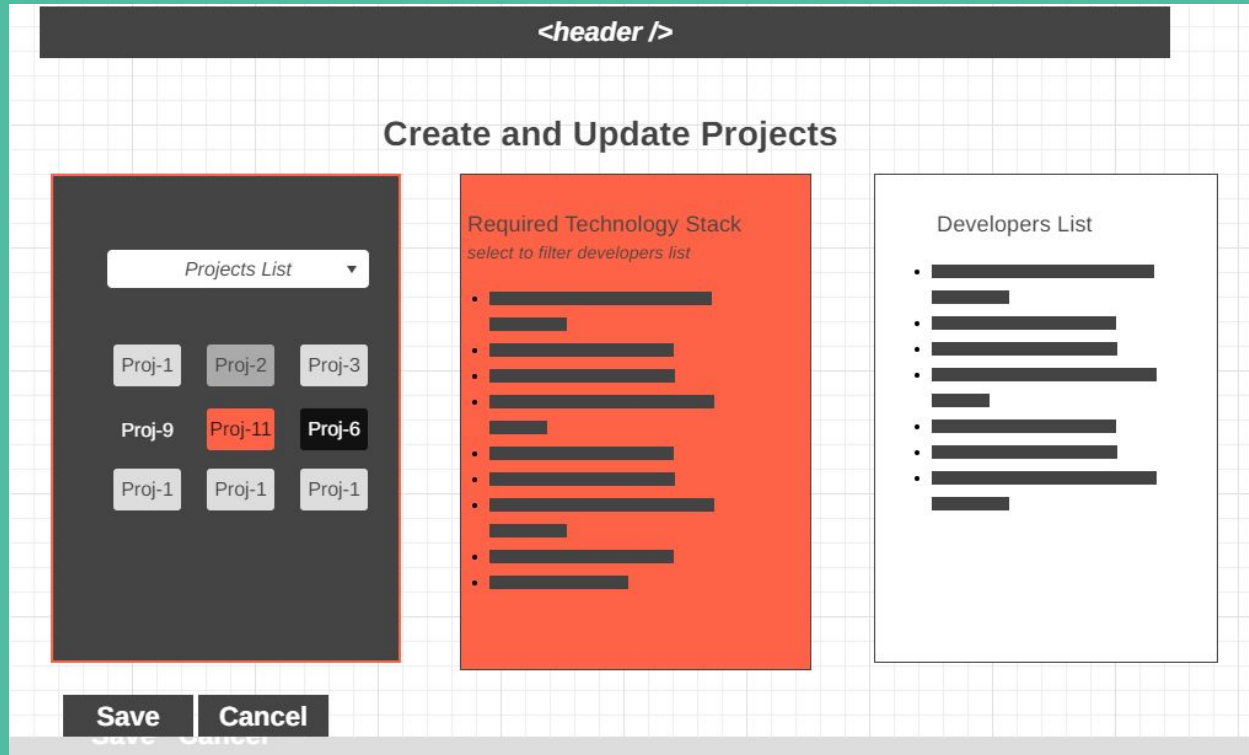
<header />

Create and Update Projects

Projects List ▾

Proj-1 Proj-2 Proj-3
Proj-9 Proj-11 Proj-6
Proj-1 Proj-1 Proj-1

Required Technology Stack
select to filter developers list

Developers List

Save Cancel